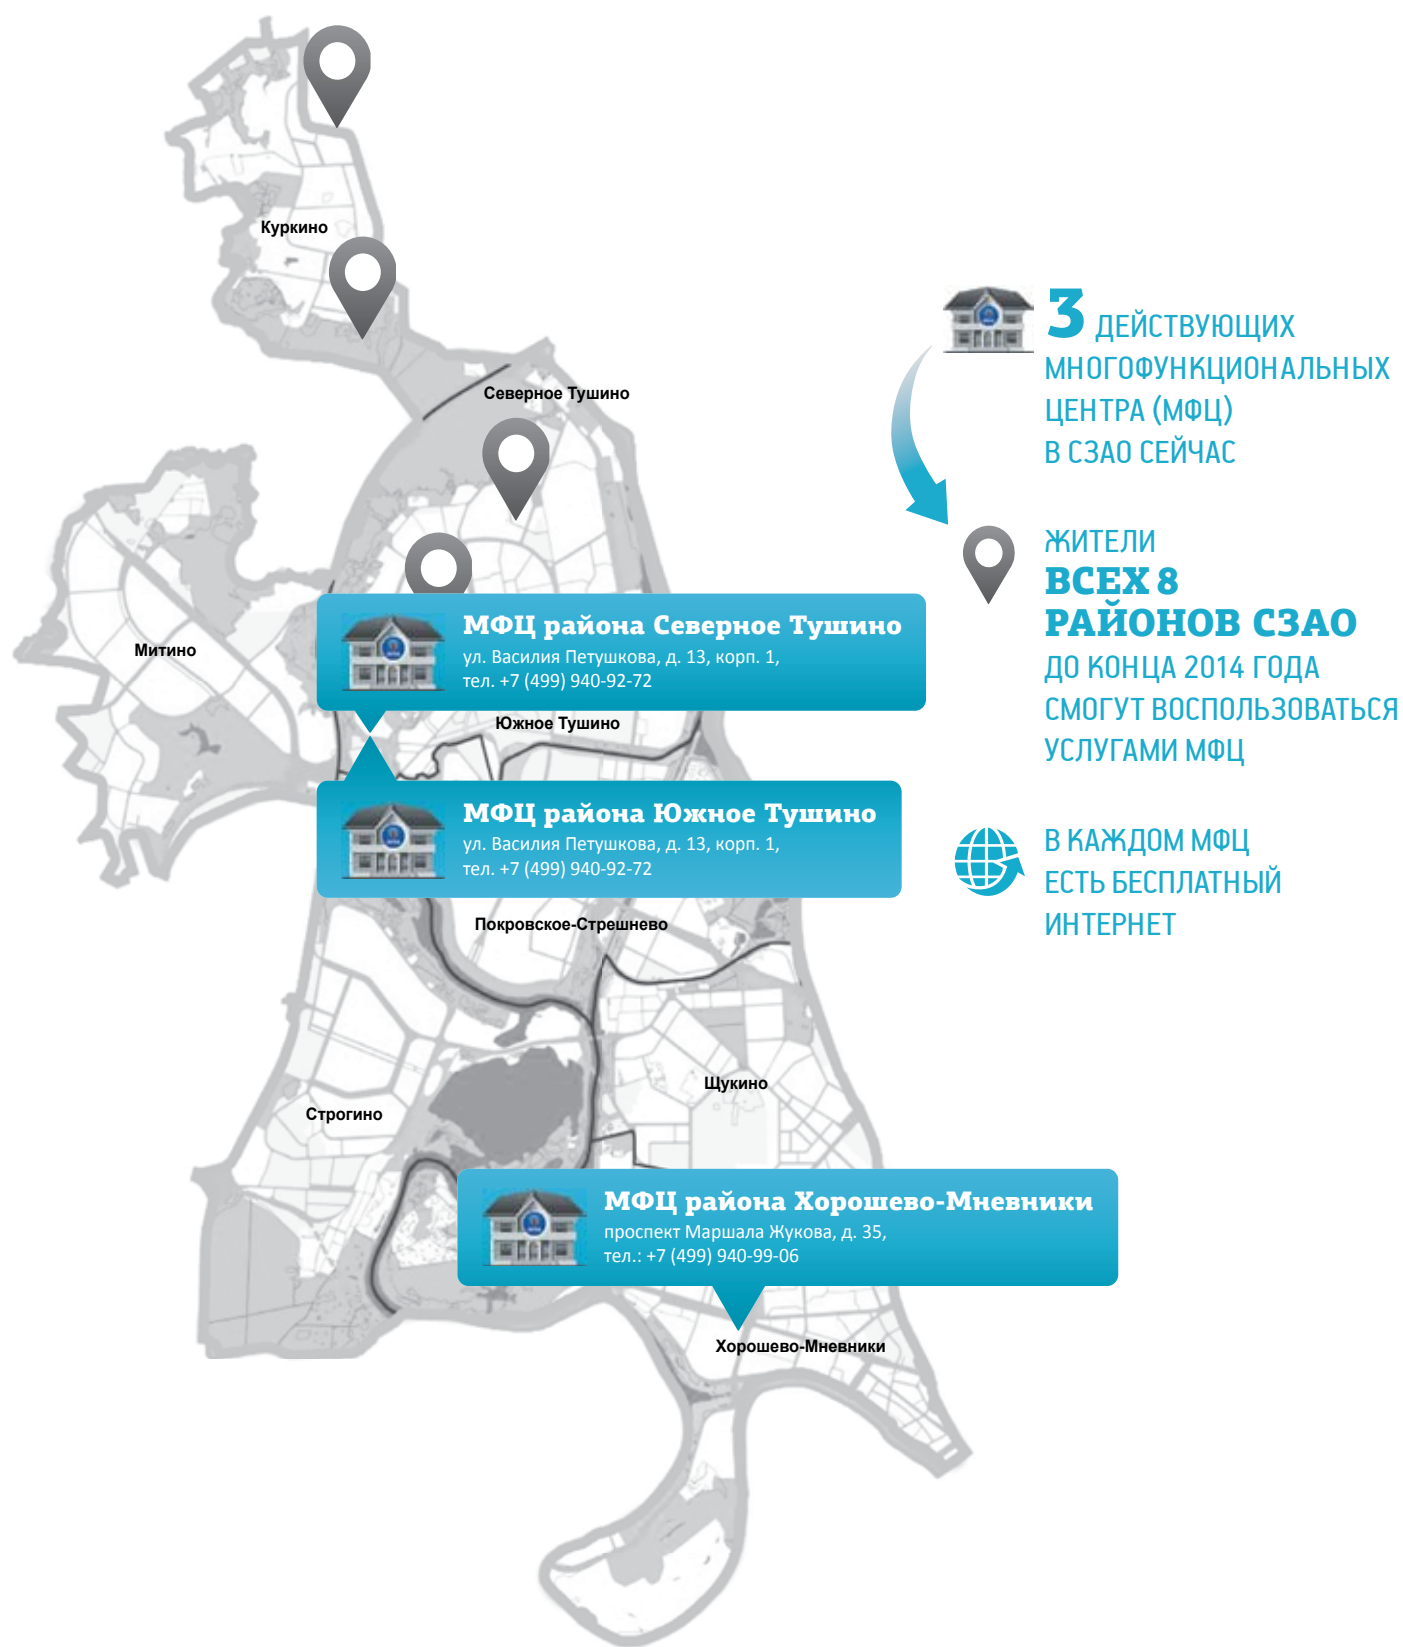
Куркино

Северное Тушино

Митино

МФЦ района Северное Тушино
ул. Василия Петушкова, д. 13, корп. 1,
тел. +7 (499) 940-92-72

Южное Тушино

МФЦ района Южное Тушино
ул. Василия Петушкова, д. 13, корп. 1,
тел. +7 (499) 940-92-72

Покровское-Стрешнево

Щукино

Строгино

МФЦ района Хорошево-Мневники
проспект Маршала Жукова, д. 35,
тел.: +7 (499) 940-99-06

Хорошево-Мневники

3 ДЕЙСТВУЮЩИХ МНОГОФУНКЦИОНАЛЬНЫХ ЦЕНТРА (МФЦ) В СЗАО СЕЙЧАС

ЖИТЕЛИ ВСЕХ 8 РАЙОНОВ СЗАО ДО КОНЦА 2014 ГОДА СМОГУТ ВОСПОЛЬЗОВАТЬСЯ УСЛУГАМИ МФЦ

В КАЖДОМ МФЦ ЕСТЬ БЕСПЛАТНЫЙ ИНТЕРНЕТ